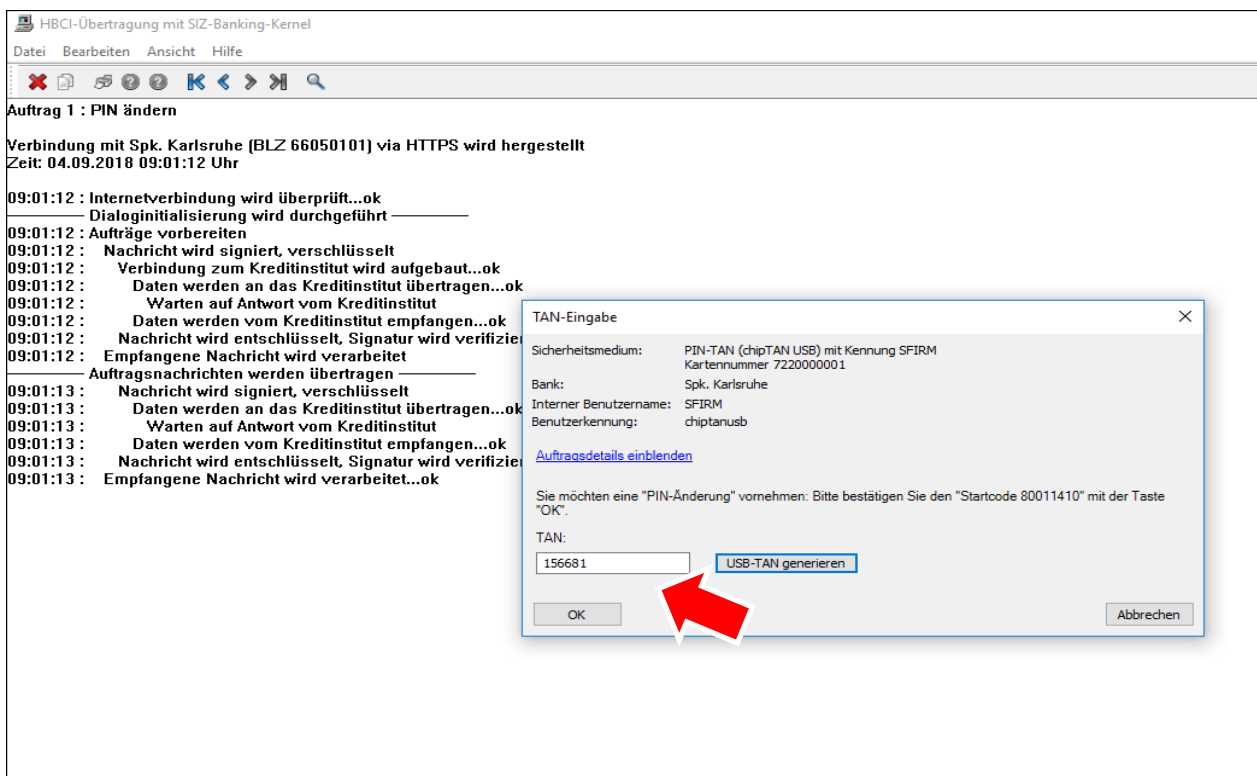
HBCI-Übertragung mit SIZ-Banking-Kernel

Datei Bearbeiten Ansicht Hilfe

Auftrag 1 : PIN ändern

Verbindung mit Spk. Karlsruhe (BLZ 66050101) via HTTPS wird hergestellt
Zeit: 04.09.2018 09:01:12 Uhr

09:01:12 : Internetverbindung wird überprüft...ok
Dialoginitialisierung wird durchgeführt
09:01:12 : Aufträge vorbereiten
09:01:12 : Nachricht wird signiert, verschlüsselt
09:01:12 : Verbindung zum Kreditinstitut wird aufgebaut...ok
09:01:12 : Daten werden an das Kreditinstitut übertragen...ok
09:01:12 : Warten auf Antwort vom Kreditinstitut
09:01:12 : Daten werden vom Kreditinstitut empfangen...ok
09:01:12 : Nachricht wird entschlüsselt, Signatur wird verifizier
09:01:12 : Empfangene Nachricht wird verarbeitet
Auftragsnachrichten werden übertragen
09:01:13 : Nachricht wird signiert, verschlüsselt
09:01:13 : Daten werden an das Kreditinstitut übertragen...ok
09:01:13 : Warten auf Antwort vom Kreditinstitut
09:01:13 : Daten werden vom Kreditinstitut empfangen...ok
09:01:13 : Nachricht wird entschlüsselt, Signatur wird verifizier
09:01:13 : Empfangene Nachricht wird verarbeitet...ok

TAN-Eingabe

Sicherheitsmedium: PIN-TAN (chipTAN USB) mit Kennung SFIRM
Kartennummer 7220000001
Bank: Spk. Karlsruhe
Interner Benutzername: SFIRM
Benutzerkennung: chiptanusb

Auftragsdetails einblenden

Sie möchten eine "PIN-Änderung" vornehmen: Bitte bestätigen Sie den "Startcode 80011410" mit der Taste "OK".

TAN:
156681
USB-TAN generieren

OK
Abbrechen